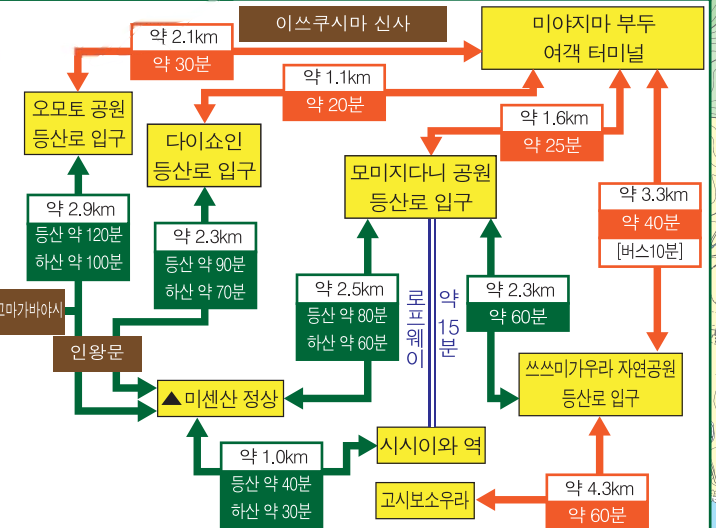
이쓰쿠시마 신사

미야지마 부두
여객 터미널

약 2.1km
약 30분

약 1.1km
약 20분

오모토 공원
등산로 입구

다이쇼인
등산로 입구

약 1.6km
약 25분

모미지다니 공원
등산로 입구

약 2.9km
등산 약 120분
하산 약 100분

약 2.3km
등산 약 90분
하산 약 70분

약 3.3km
약 40분
[버스10분]

고마가바야시

약 2.5km
등산 약 80분
하산 약 60분

로프웨이

약 15분

약 2.3km
약 60분

인왕문

▲미센산 정상

쓰쓰미가우라 자연공원
등산로 입구

약 1.0km
등산 약 40분
하산 약 30분

시시이와 역

고시보소우라

약 4.3km
약 60분